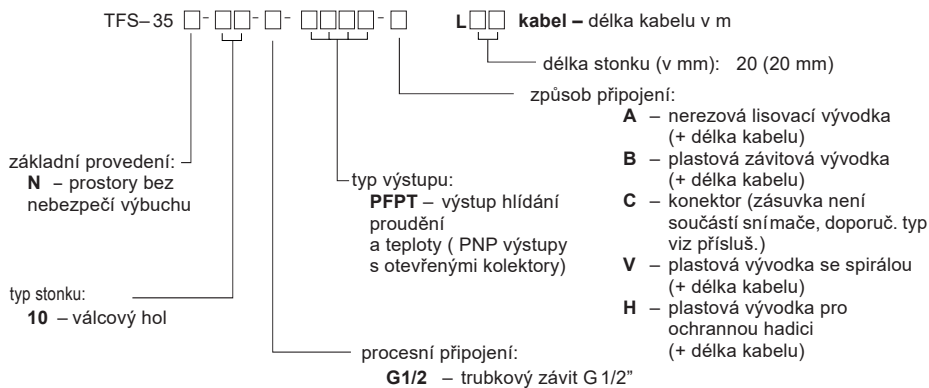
TFS– 35 □ - □□ - □ - □□□□ - □ L□□ **kabel –** délka kabelu v m

délka stonku (v mm): 20 (20 mm)

způsob připojení:
**A** – nerezová lisovací vývodka (+ délka kabelu)
**B** – plastová závitová vývodka (+ délka kabelu)
**C** – konektor (zásuvka není součástí snímače, doporuč. typ viz přísluš.)
**V** – plastová vývodka se spirálou (+ délka kabelu)
**H** – plastová vývodka pro ochrannou hadici (+ délka kabelu)

základní provedení:
**N** – prostory bez nebezpečí výbuchu

typ výstupu:
**PFPT** – výstup hlídání proudění a teploty ( PNP výstupy s otevřenými kolektory)

typ stonku:
**10** – válcový hol

procesní připojení:
**G1/2** – trubkový závit G 1/2”